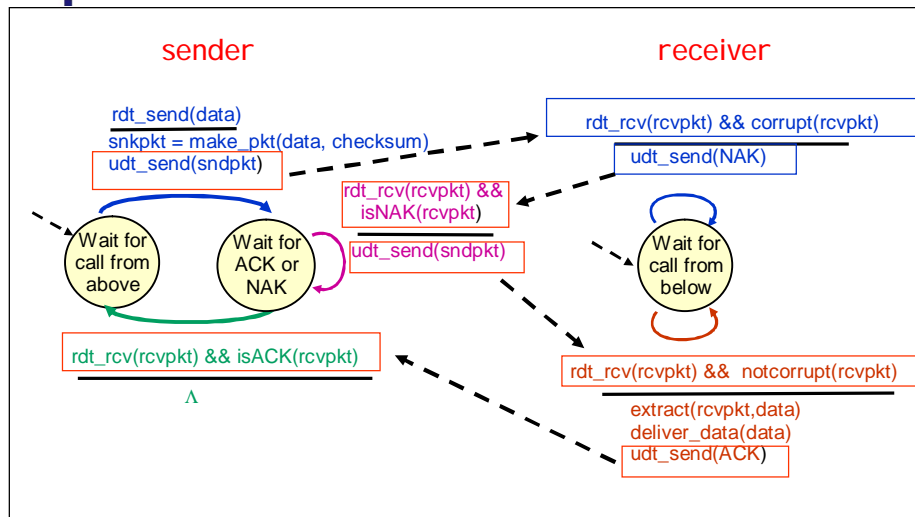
sender

receiver

rdt_send(data)

snkpkt = make_pkt(data, checksum)
udt_send(sndpkt)

rdt_rcv(rcvpkt) && corrupt(rcvpkt)

udt_send(NAK)

rdt_rcv(rcvpkt) && isNAK(rcvpkt)

udt_send(sndpkt)

Wait for call from above

Wait for ACK or NAK

Wait for call from below

rdt_rcv(rcvpkt) && isACK(rcvpkt)

$\Lambda$

rdt_rcv(rcvpkt) && notcorrupt(rcvpkt)

extract(rcvpkt,data)
deliver_data(data)
udt_send(ACK)